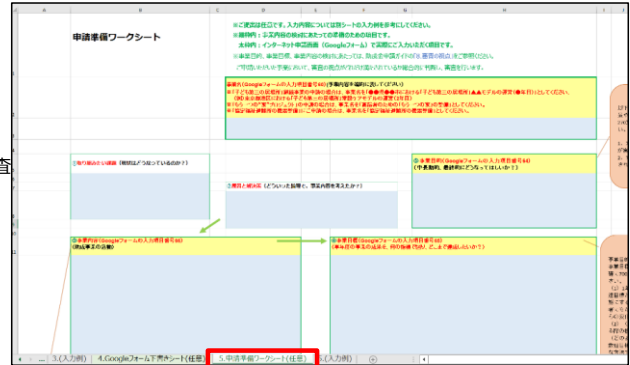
申請準備ワークシート

※ご使用は任意です。入力内容については別シートの入力例を参考にしてください。
※趣旨①：②の内容の検討にあたっての準備のための項目です。
本様内：インターネット申請画面（Googleフォーム）で実際にご入力いただく項目です。

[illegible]

①取り組みたい課題（現状はどうなっているのか？）

②原因と解決策（どういった国際で、事業内容を考えたか？）

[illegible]（Googleフォームの入力項目番号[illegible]）

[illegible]（Googleフォームの入力項目番号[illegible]）

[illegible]（Googleフォームの入力項目番号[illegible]）

3.(入力例)　4.Googleフォーム下書きシート(任意)　5.申請準備ワークシート(任意)　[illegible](入力例)